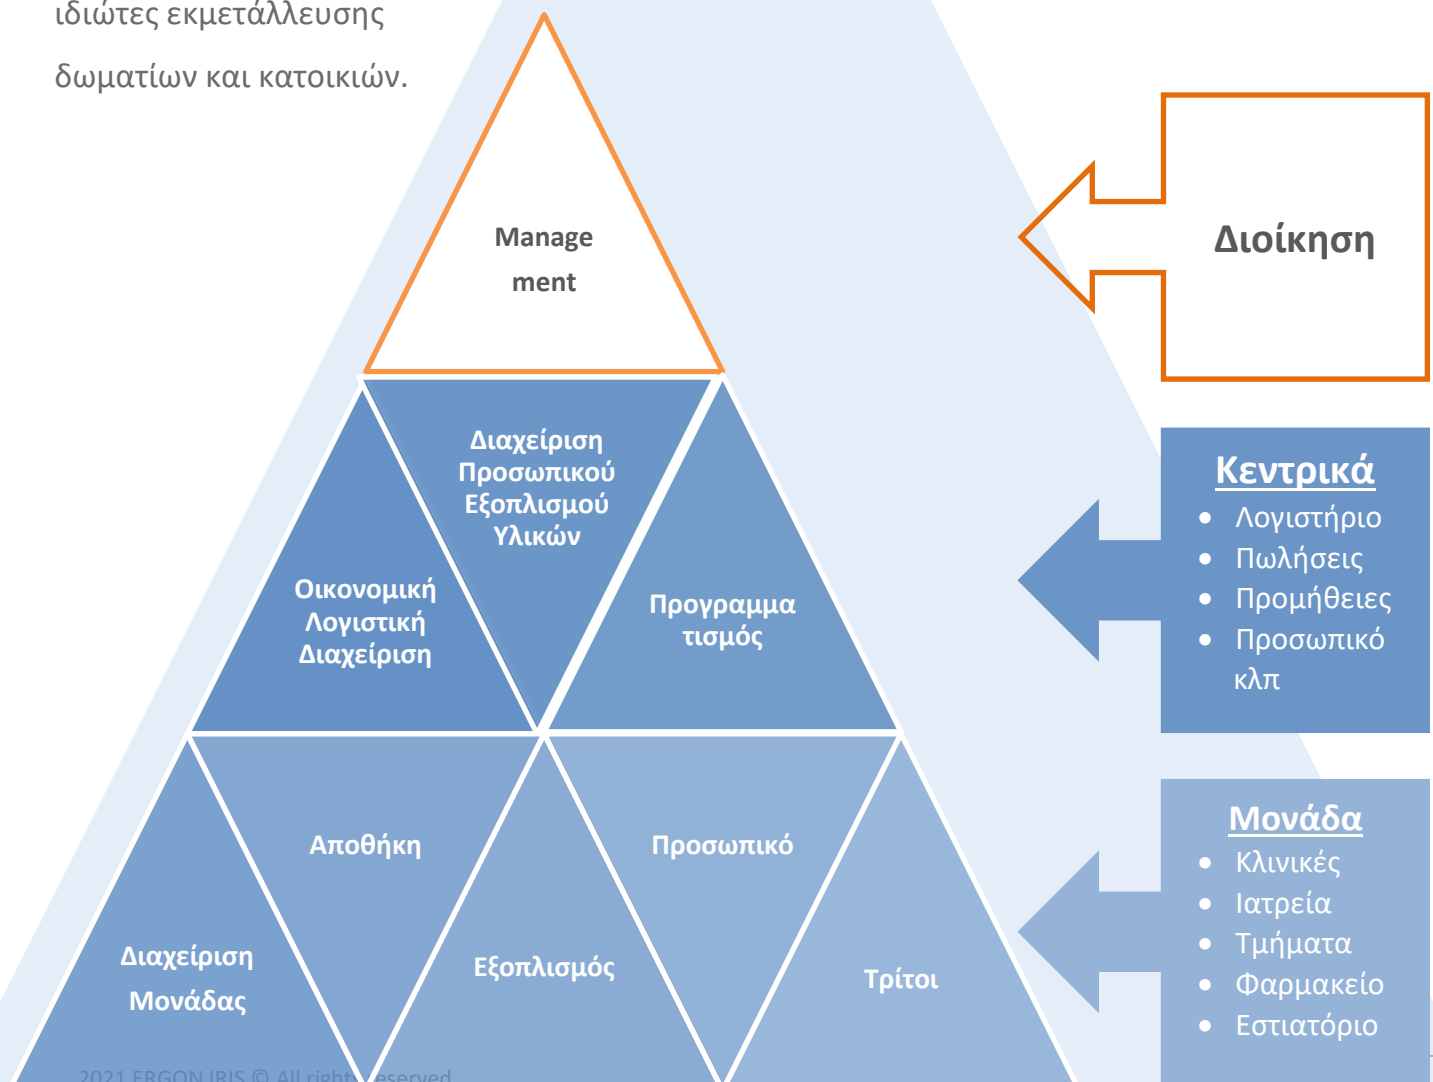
ιδιώτες εκμετάλλευσης δωματίων και κατοικιών.

Manage ment

Διοίκηση

Διαχείριση Προσωπικού Εξοπλισμού Υλικών

Οικονομική Λογιστική Διαχείριση

Προγραμμα τισμός

**Κεντρικά**
- Λογιστήριο
- Πωλήσεις
- Προμήθειες
- Προσωπικό κλπ

Αποθήκη

Προσωπικό

Διαχείριση Μονάδας

Εξοπλισμός

Τρίτοι

**Μονάδα**
- Κλινικές
- Ιατρεία
- Τμήματα
- Φαρμακείο
- Εστιατόριο

2021 ERGON IRIS © All right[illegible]eserved